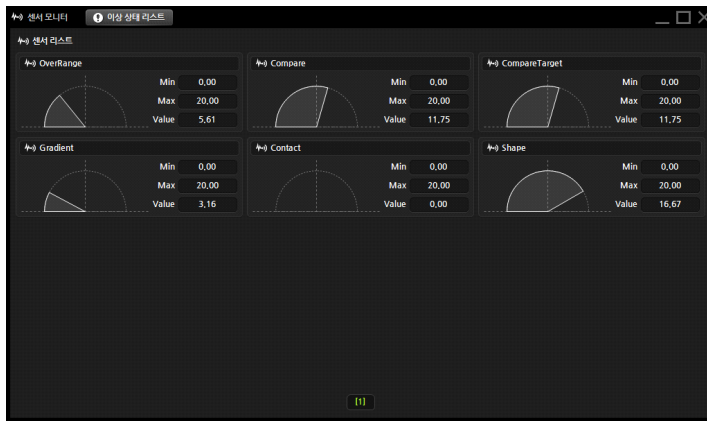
센서 모니터 이상 상태 리스트

센서 리스트

OverRange
Min 0,00
Max 20,00
Value 5,61

Compare
Min 0,00
Max 20,00
Value 11,75

CompareTarget
Min 0,00
Max 20,00
Value 11,75

Gradient
Min 0,00
Max 20,00
Value 3,16

Contact
Min 0,00
Max 20,00
Value 0,00

Shape
Min 0,00
Max 20,00
Value 16,67

[1]